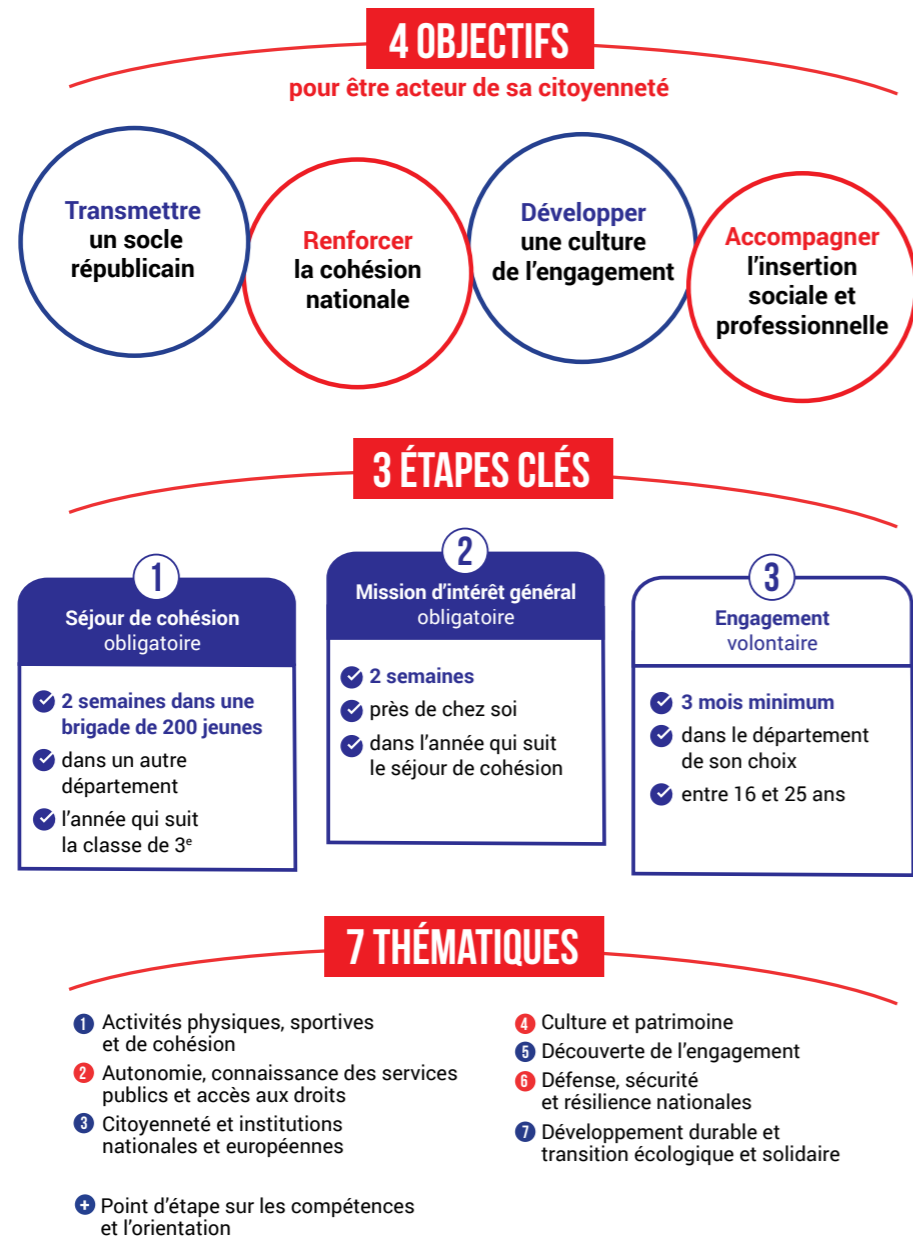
4 OBJECTIFS

pour être acteur de sa citoyenneté

Transmettre un socle républicain

Renforcer la cohésion nationale

Développer une culture de l'engagement

Accompagner l'insertion sociale et professionnelle

3 ÉTAPES CLÉS

1
Séjour de cohésion obligatoire

2 semaines dans une brigade de 200 jeunes
dans un autre département
l'année qui suit la classe de 3$^{e}$

2
Mission d'intérêt général obligatoire

2 semaines
près de chez soi
dans l'année qui suit le séjour de cohésion

3
Engagement volontaire

3 mois minimum
dans le département de son choix
entre 16 et 25 ans

7 THÉMATIQUES

1 Activités physiques, sportives et de cohésion
2 Autonomie, connaissance des services publics et accès aux droits
3 Citoyenneté et institutions nationales et européennes
4 Culture et patrimoine
5 Découverte de l'engagement
6 Défense, sécurité et résilience nationales
7 Développement durable et transition écologique et solidaire

+ Point d'étape sur les compétences et l'orientation